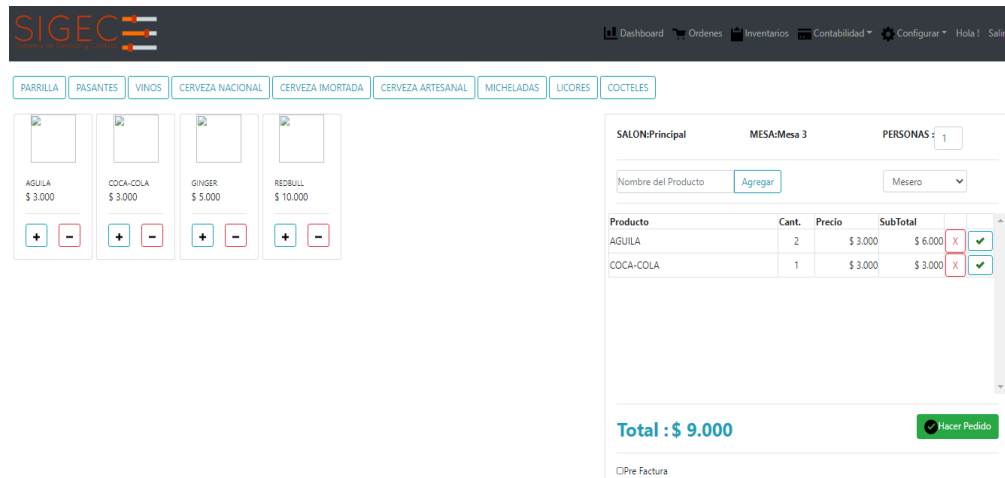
SIGEC
Sistema de Gestión y Control

Dashboard Ordenes Inventarios Contabilidad Configurar Hola ! Salir

PARRILLA PASANTES VINOS CERVEZA NACIONAL CERVEZA IMORTADA CERVEZA ARTESANAL MICHELADAS LICORES COCTELES

AGUILA
$ 3.000
+ -

COCA-COLA
$ 3.000
+ -

GINGER
$ 5.000
+ -

REDBULL
$ 10.000
+ -

SALON:Principal MESA:Mesa 3 PERSONAS : 1

Nombre del Producto Agregar Mesero

| Producto | Cant. | Precio | SubTotal | | |
|---|---|---|---|---|---|
| AGUILA | 2 | $ 3.000 | $ 6.000 | X | ✔ |
| COCA-COLA | 1 | $ 3.000 | $ 3.000 | X | ✔ |

Total : $ 9.000

Hacer Pedido

Pre Factura